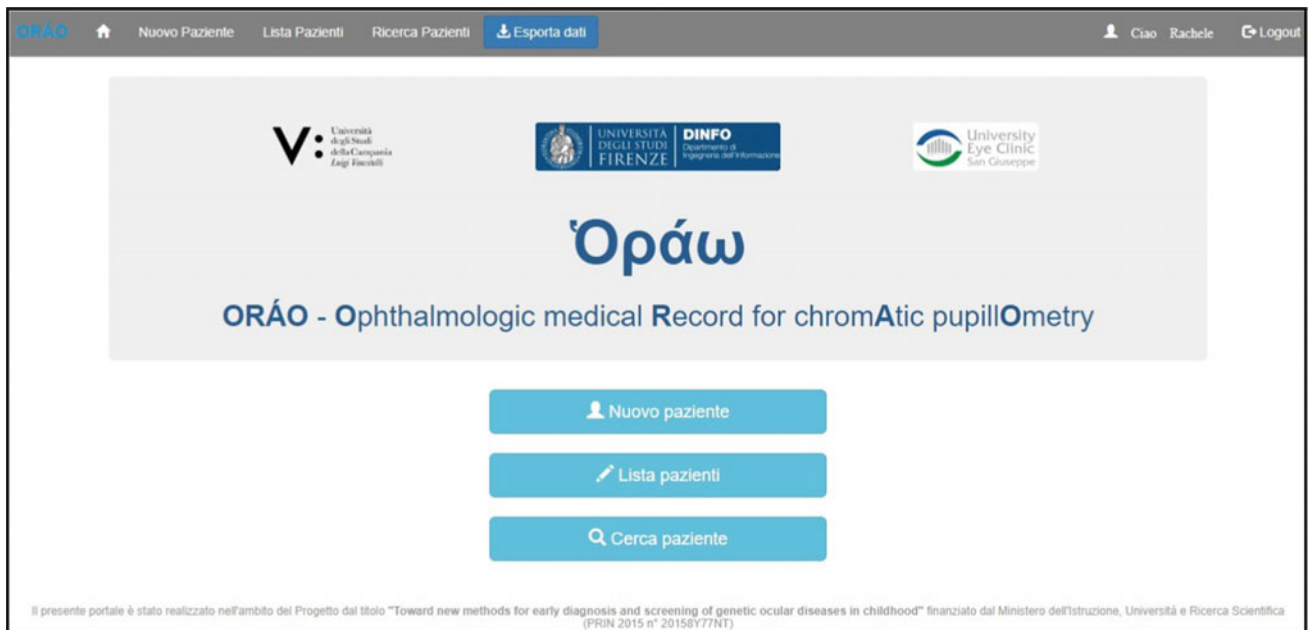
ORÁO Nuovo Paziente Lista Pazienti Ricerca Pazienti Esporta dati Ciao Rachele Logout

Università degli Studi della Campania Luigi Vanvitelli

UNIVERSITÀ DEGLI STUDI FIRENZE DINFO Dipartimento di Ingegneria dell'Informazione

University Eye Clinic San Giuseppe

Ὁράω

ORÁO - Ophthalmologic medical Record for chromAtic pupillOmetry

Nuovo paziente

Lista pazienti

Cerca paziente

Il presente portale è stato realizzato nell'ambito del Progetto dal titolo "Toward new methods for early diagnosis and screening of genetic ocular diseases in childhood" finanziato dal Ministero dell'Istruzione, Università e Ricerca Scientifica (PRIN 2015 n° 20158Y77NT)